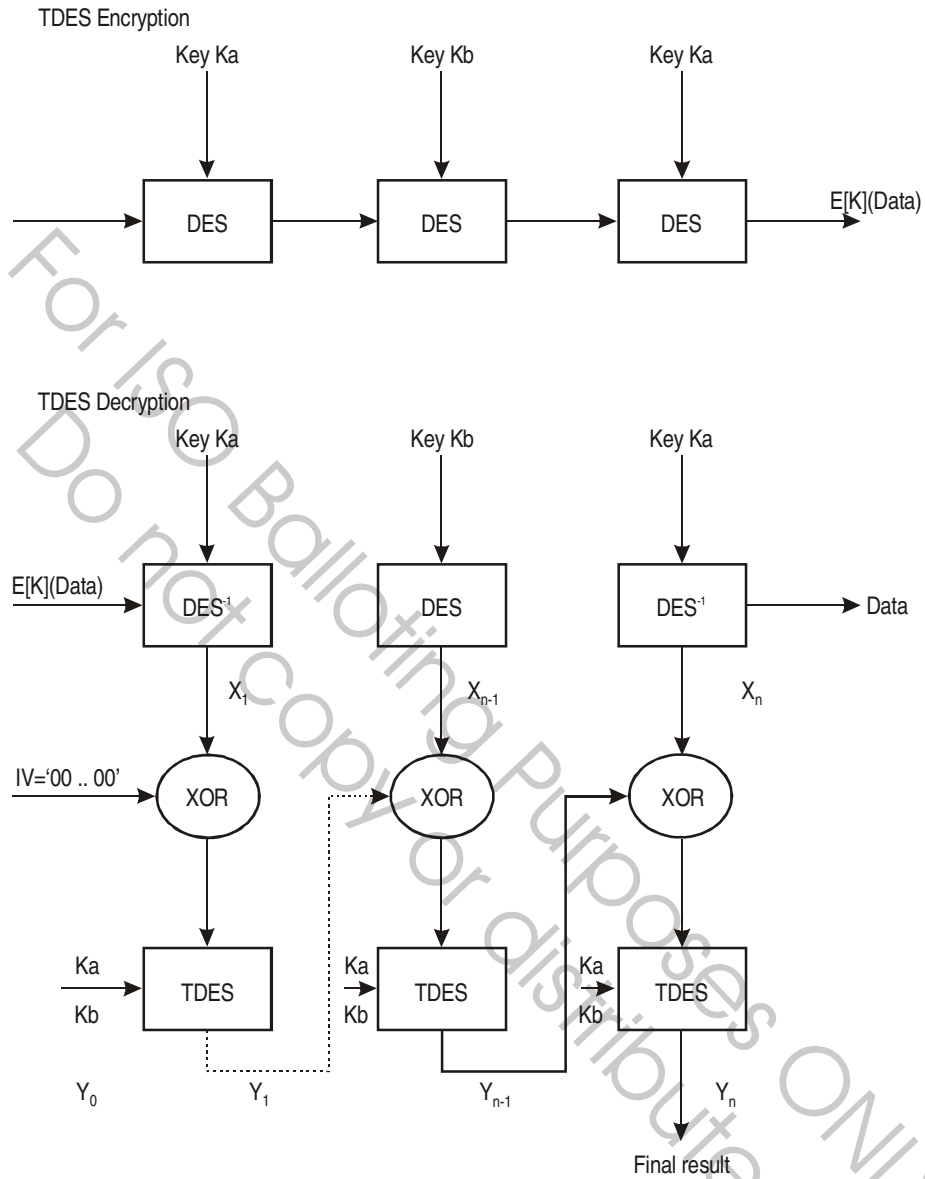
TDES Encryption

Key Ka

Key Kb

Key Ka

DES

DES

DES

E[K](Data)

TDES Decryption

Key Ka

Key Kb

Key Ka

E[K](Data)

$DES^{-1}$

DES

$DES^{-1}$

Data

$X_1$

$X_{n-1}$

$X_n$

IV='00 .. 00'

XOR

XOR

XOR

Ka

Kb

TDES

Ka

Kb

TDES

Ka

Kb

TDES

$Y_0$

$Y_1$

$Y_{n-1}$

$Y_n$

Final result

For ISO Balloting Purposes ONLY
Do not copy or distribute